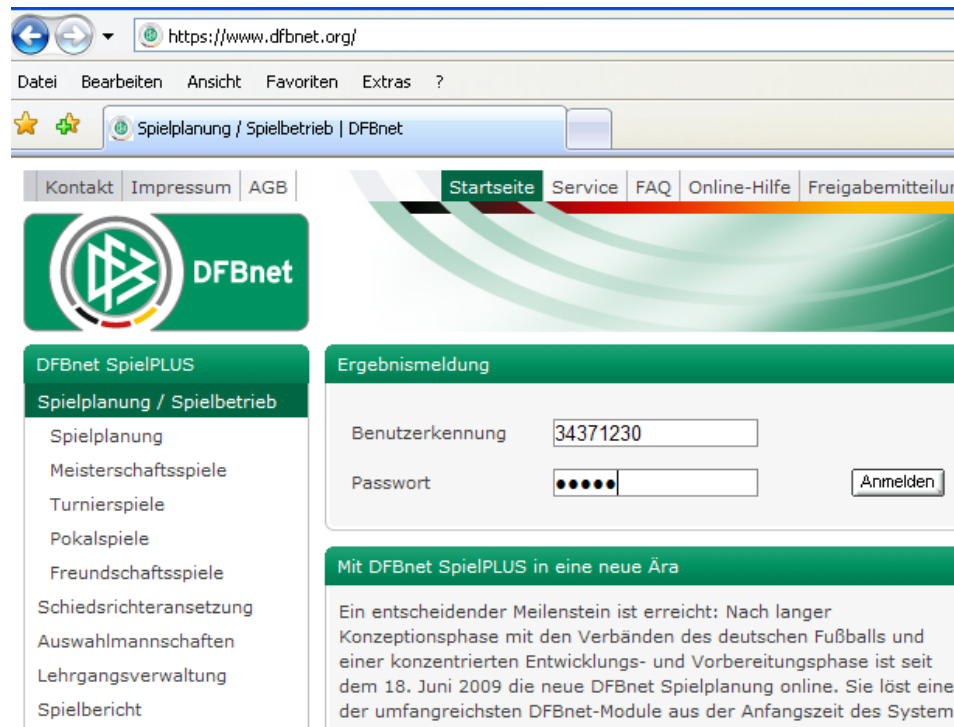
https://www.dfbnet.org/

Datei Bearbeiten Ansicht Favoriten Extras ?

Spielplanung / Spielbetrieb | DFBnet

Kontakt | Impressum | AGB

Startseite | Service | FAQ | Online-Hilfe | Freigabemitteilur

DFBnet

DFBnet SpielPLUS

Spielplanung / Spielbetrieb

Spielplanung

Meisterschaftsspiele

Turnierspiele

Pokalspiele

Freundschaftsspiele

Schiedsrichteransetzung

Auswahlmannschaften

Lehrgangsverwaltung

Spielbericht

Ergebnismeldung

Benutzerkennung 34371230

Passwort •••••

Anmelden

Mit DFBnet SpielPLUS in eine neue Ära

Ein entscheidender Meilenstein ist erreicht: Nach langer Konzeptionsphase mit den Verbänden des deutschen Fußballs und einer konzentrierten Entwicklungs- und Vorbereitungsphase ist seit dem 18. Juni 2009 die neue DFBnet Spielplanung online. Sie löst eine der umfangreichsten DFBnet-Module aus der Anfangszeit des System